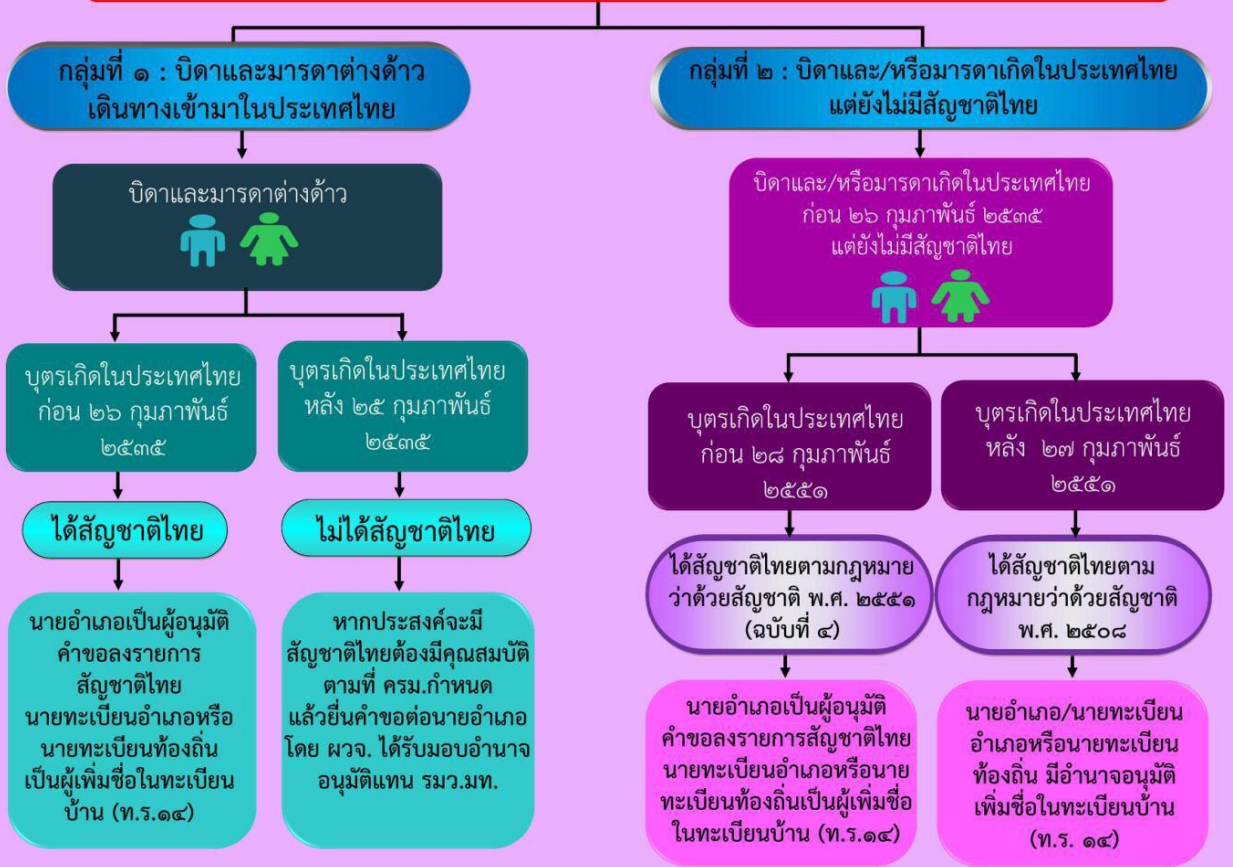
กลุ่มที่ ๑ : บิดาและมารดาต่างด้าว เดินทางเข้ามาในประเทศไทย

บิดาและมารดาต่างด้าว

บุตรเกิดในประเทศไทย ก่อน ๒๖ กุมภาพันธ์ ๒๕๓๕

ได้สัญชาติไทย

นายอำเภอเป็นผู้อนุมัติคำขอลงรายการสัญชาติไทย นายทะเบียนอำเภอหรือนายทะเบียนท้องถิ่นเป็นผู้เพิ่มชื่อในทะเบียนบ้าน (ท.ร.๑๔)

บุตรเกิดในประเทศไทย หลัง ๒๕ กุมภาพันธ์ ๒๕๓๕

ไม่ได้สัญชาติไทย

หากประสงค์จะมีสัญชาติไทยต้องมีคุณสมบัติตามที่ ครม.กำหนด แล้วยื่นคำขอต่อนายอำเภอ โดย ผวจ. ได้รับมอบอำนาจอนุมัติแทน รมว.มท.

กลุ่มที่ ๒ : บิดาและ/หรือมารดาเกิดในประเทศไทย แต่ยังไม่มีสัญชาติไทย

บิดาและ/หรือมารดาเกิดในประเทศไทย ก่อน ๒๖ กุมภาพันธ์ ๒๕๓๕ แต่ยังไม่มีสัญชาติไทย

บุตรเกิดในประเทศไทย ก่อน ๒๘ กุมภาพันธ์ ๒๕๕๑

ได้สัญชาติไทยตามกฎหมายว่าด้วยสัญชาติ พ.ศ. ๒๕๕๑ (ฉบับที่ ๔)

นายอำเภอเป็นผู้อนุมัติคำขอลงรายการสัญชาติไทย นายทะเบียนอำเภอหรือนายทะเบียนท้องถิ่นเป็นผู้เพิ่มชื่อในทะเบียนบ้าน (ท.ร.๑๔)

บุตรเกิดในประเทศไทย หลัง ๒๗ กุมภาพันธ์ ๒๕๕๑

ได้สัญชาติไทยตามกฎหมายว่าด้วยสัญชาติ พ.ศ. ๒๕๐๘

นายอำเภอ/นายทะเบียนอำเภอหรือนายทะเบียนท้องถิ่น มีอำนาจอนุมัติเพิ่มชื่อในทะเบียนบ้าน (ท.ร. ๑๔)